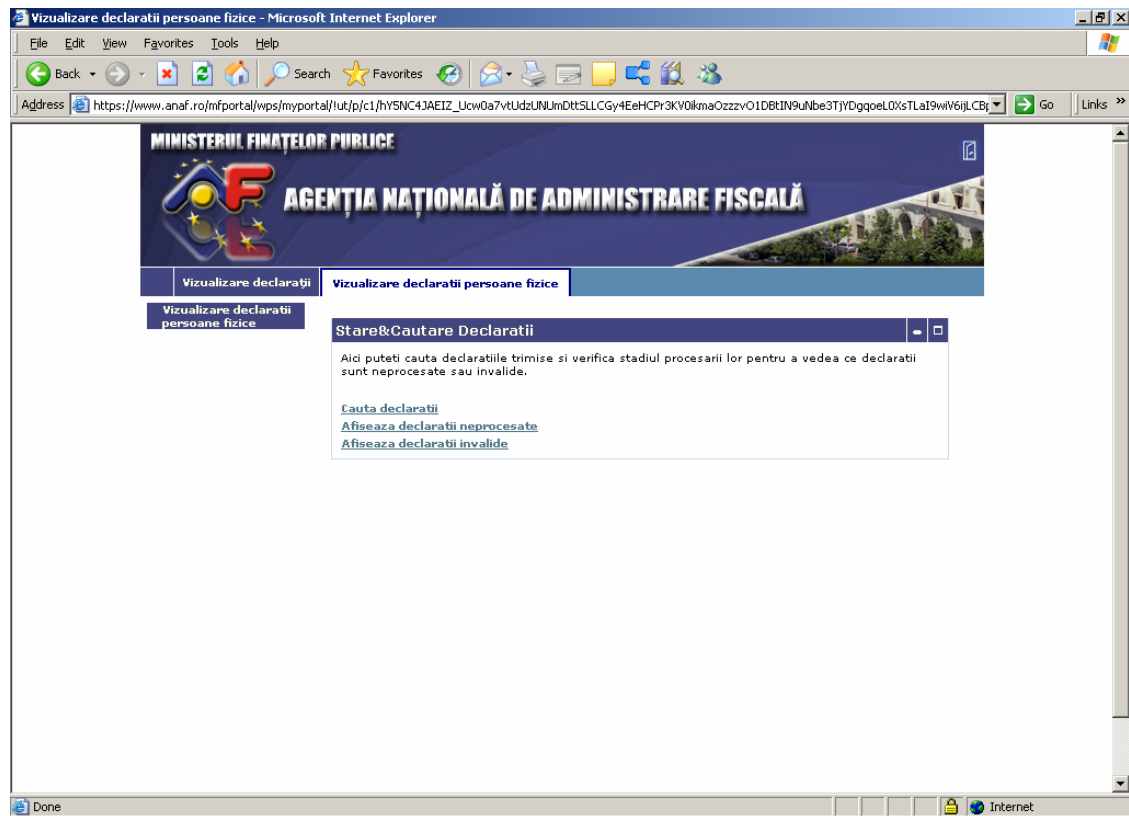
Vizualizare declaratii persoane fizice - Microsoft Internet Explorer

File Edit View Favorites Tools Help

Back Search Favorites

Address https://www.anaf.ro/mfportal/wps/myportal/!ut/p/c1/hY5NC4JAEIZ_Ucw0a7vtUdzUNUmDttSLLCGy4EeHCPr3KV0ikmaOzzzvO1DBtIN9uNbe3TjYDgqoeL0XsTLaI9wiV6ijLCB Go Links

MINISTERUL FINAȚELOR PUBLICE

AGENȚIA NAȚIONALĂ DE ADMINISTRARE FISCALĂ

Vizualizare declarații | Vizualizare declaratii persoane fizice

Vizualizare declaratii persoane fizice

Stare&Cautare Declaratii

Aici puteti cauta declaratiile trimise si verifica stadiul procesarii lor pentru a vedea ce declaratii sunt neprocesate sau invalide.

Cauta declaratii
Afiseaza declaratii neprocesate
Afiseaza declaratii invalide

Done Internet